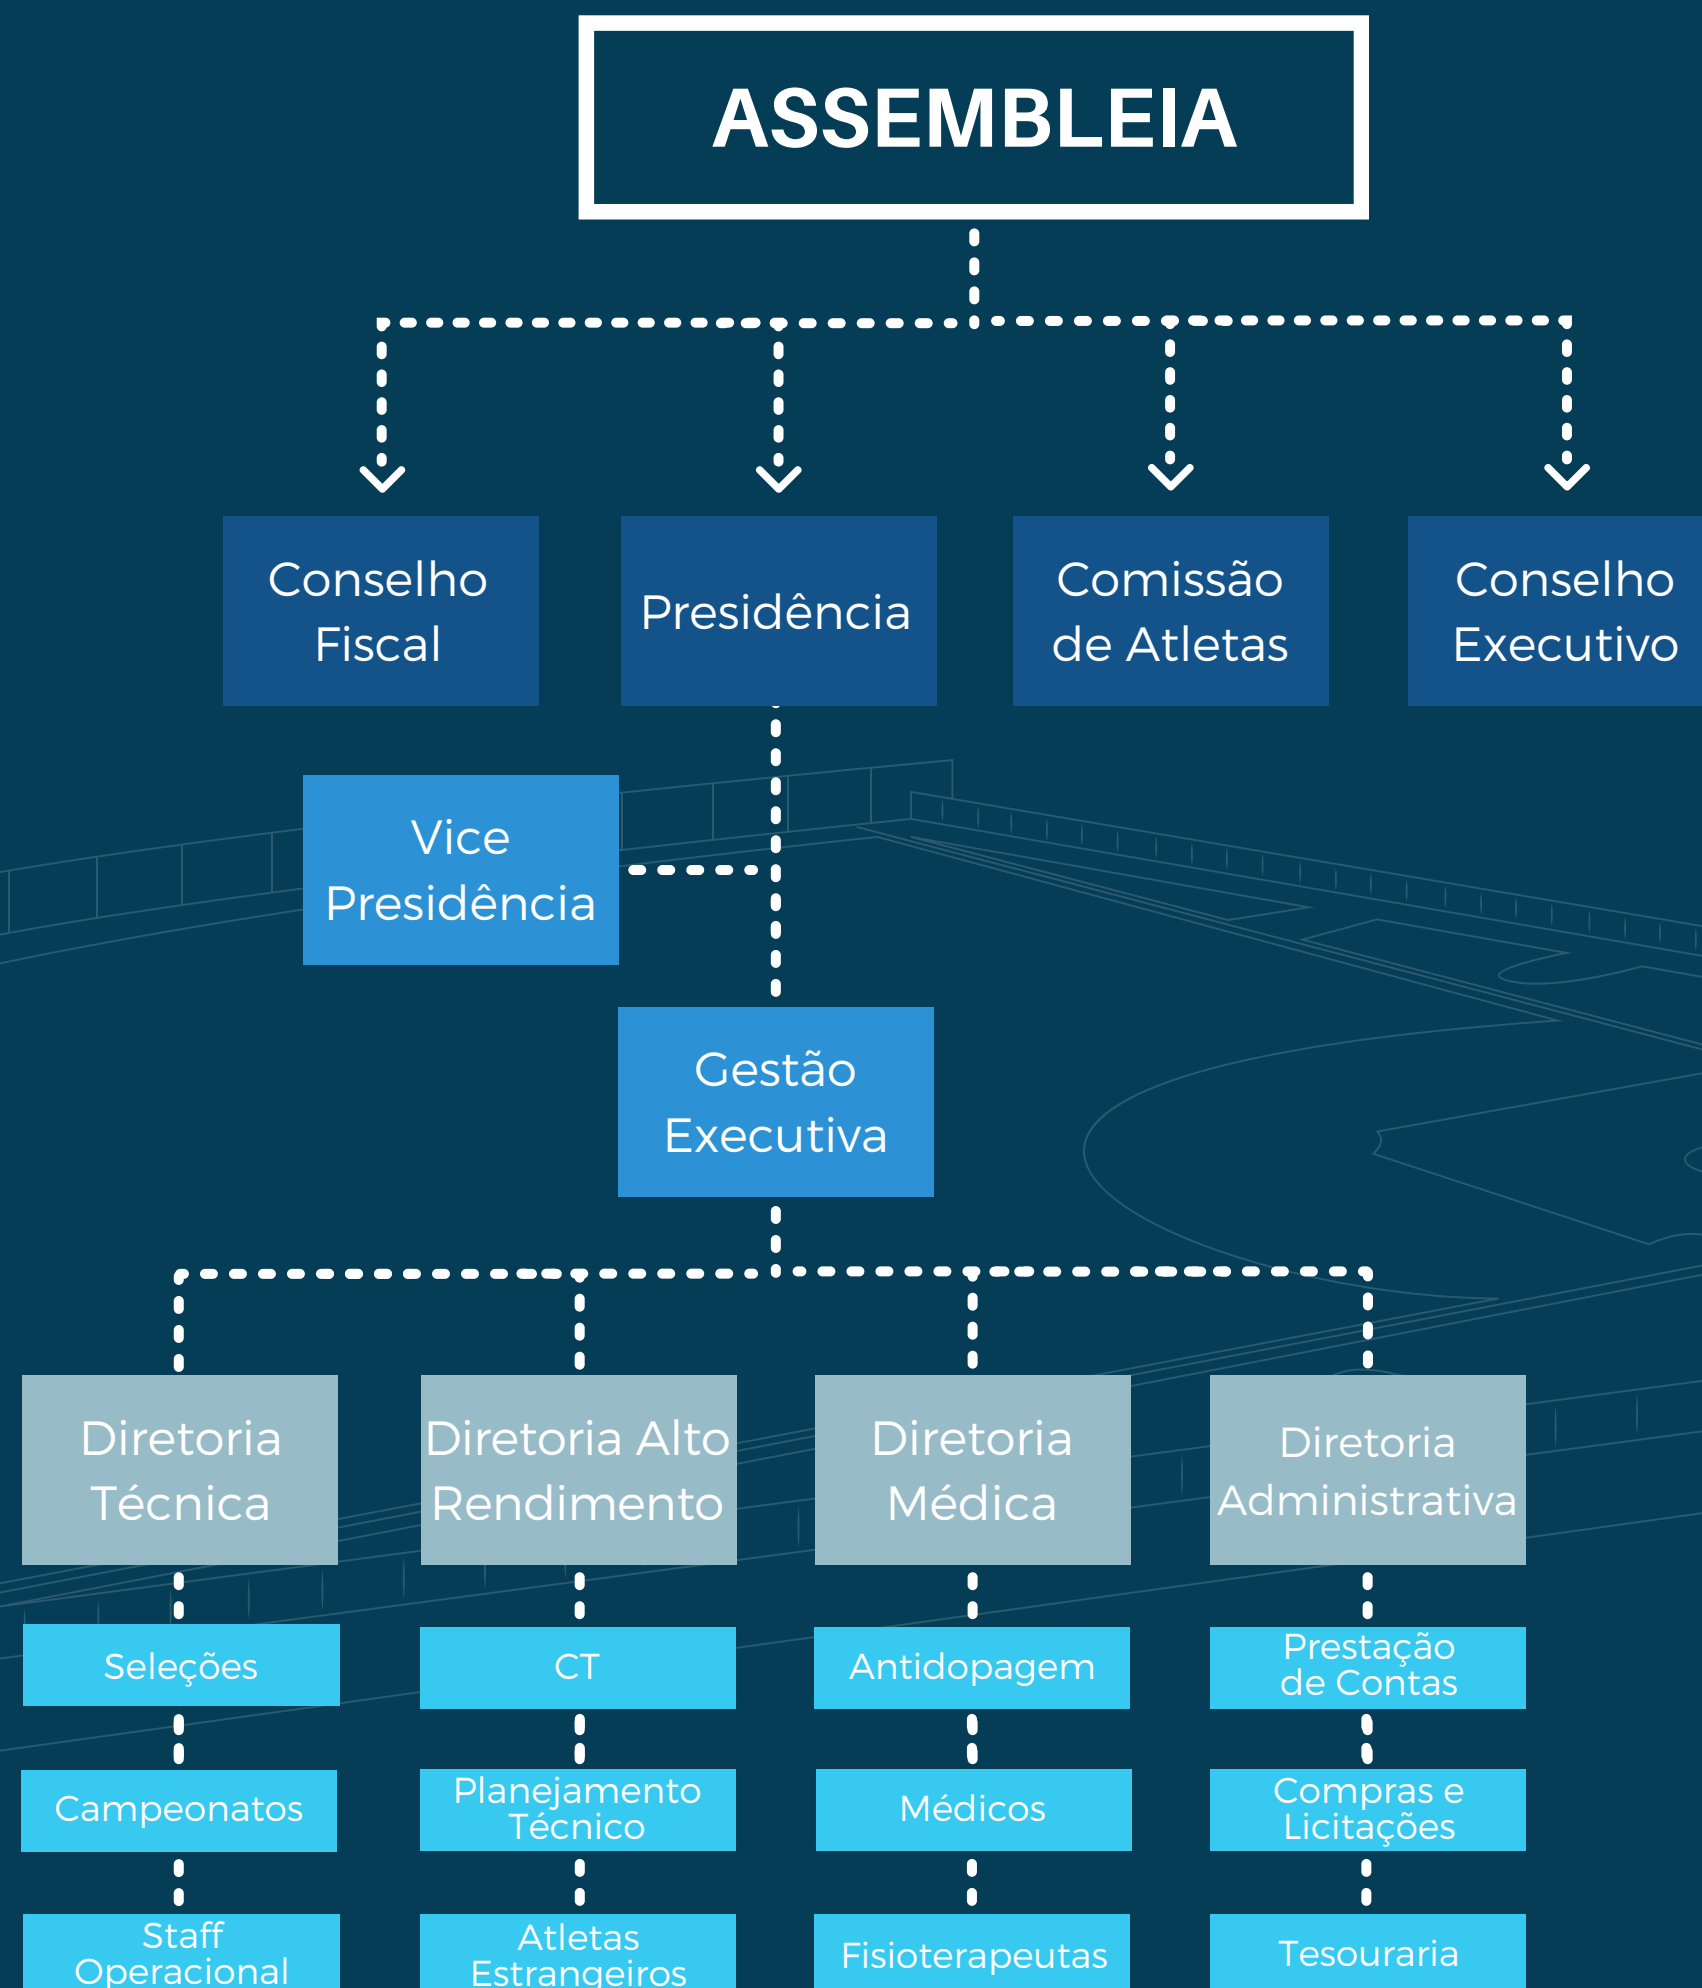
ASSEMBLEIA

Conselho Fiscal

Presidência

Comissão de Atletas

Conselho Executivo

Vice Presidência

Gestão Executiva

Diretoria Técnica

Diretoria Alto Rendimento

Diretoria Médica

Diretoria Administrativa

Seleções

CT

Antidopagem

Prestação de Contas

Campeonatos

Planejamento Técnico

Médicos

Compras e Licitações

Staff Operacional

Atletas Estrangeiros

Fisioterapeutas

Tesouraria